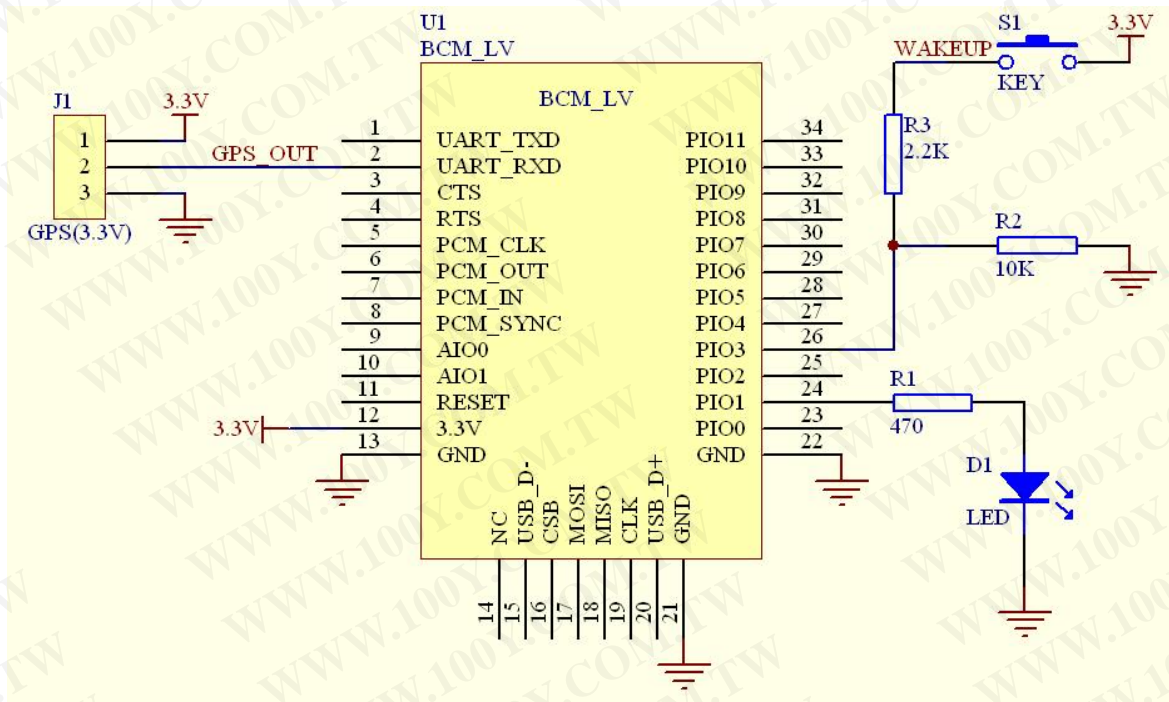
U1
BCM_LV

BCM_LV

J1
1
2
3
GPS(3.3V)

3.3V

GPS_OUT

1 UART_TXD
2 UART_RXD
3 CTS
4 RTS
5 PCM_CLK
6 PCM_OUT
7 PCM_IN
8 PCM_SYNC
9 AIO0
10 AIO1
11 RESET
12 3.3V
13 GND

3.3V

PIO11 34
PIO10 33
PIO9 32
PIO8 31
PIO7 30
PIO6 29
PIO5 28
PIO4 27
PIO3 26
PIO2 25
PIO1 24
PIO0 23
GND 22

NC 14
USB_D- 15
CSB 16
MOSI 17
MISO 18
CLK 19
USB_D+ 20
GND 21

S1
WAKEUP
KEY
3.3V

R3
2.2K

R2
10K

R1
470

D1
LED

WWW.100Y.COM.TW